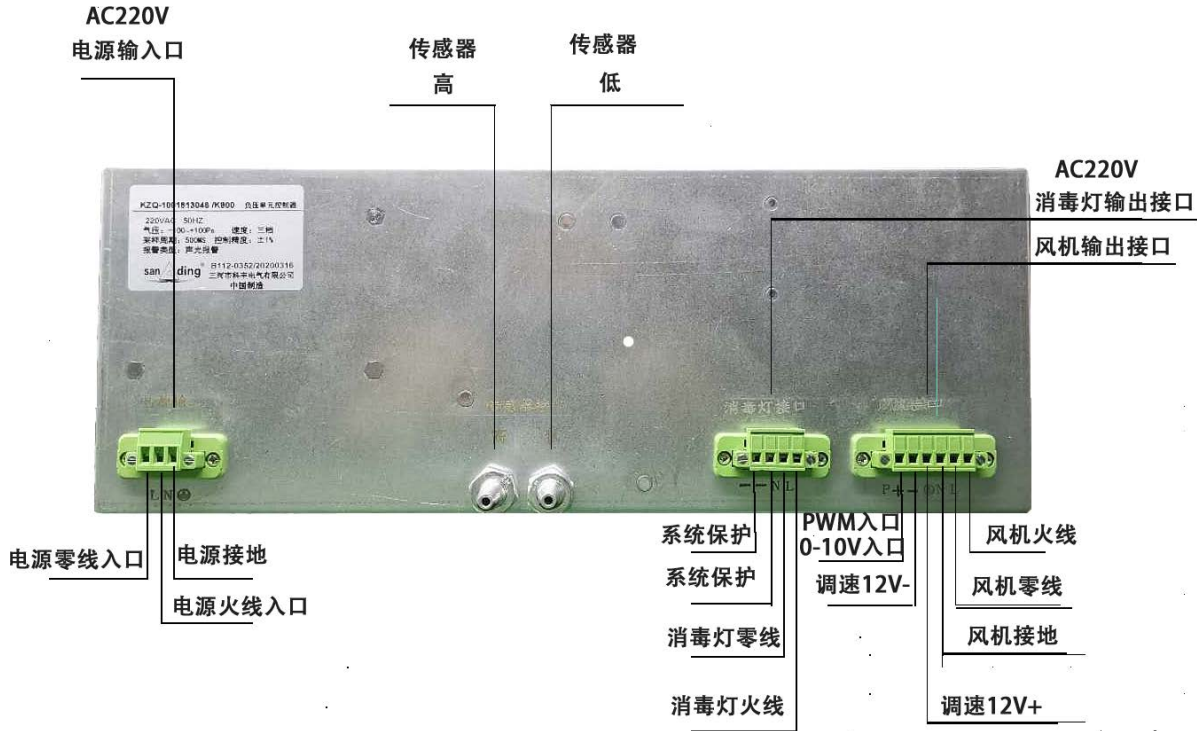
AC220V
电源输入口

传感器
高

传感器
低

AC220V
消毒灯输出接口

风机输出接口

KZQ-10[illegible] /K800 负压单元控制器
220VAC 50HZ
气压：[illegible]~+100Pa 速度：三档
采样周期：500MS 控制精度：±1%
报警类型：声光报警
san ding B112-0352/20200316
三河市科丰电气有限公司
中国制造

消毒灯接口

风机接口

L N

N L

P

N L

电源零线入口

电源接地

电源火线入口

系统保护

系统保护

消毒灯零线

消毒灯火线

PWM入口
0-10V入口

调速12V-

风机火线

风机零线

风机接地

调速12V+